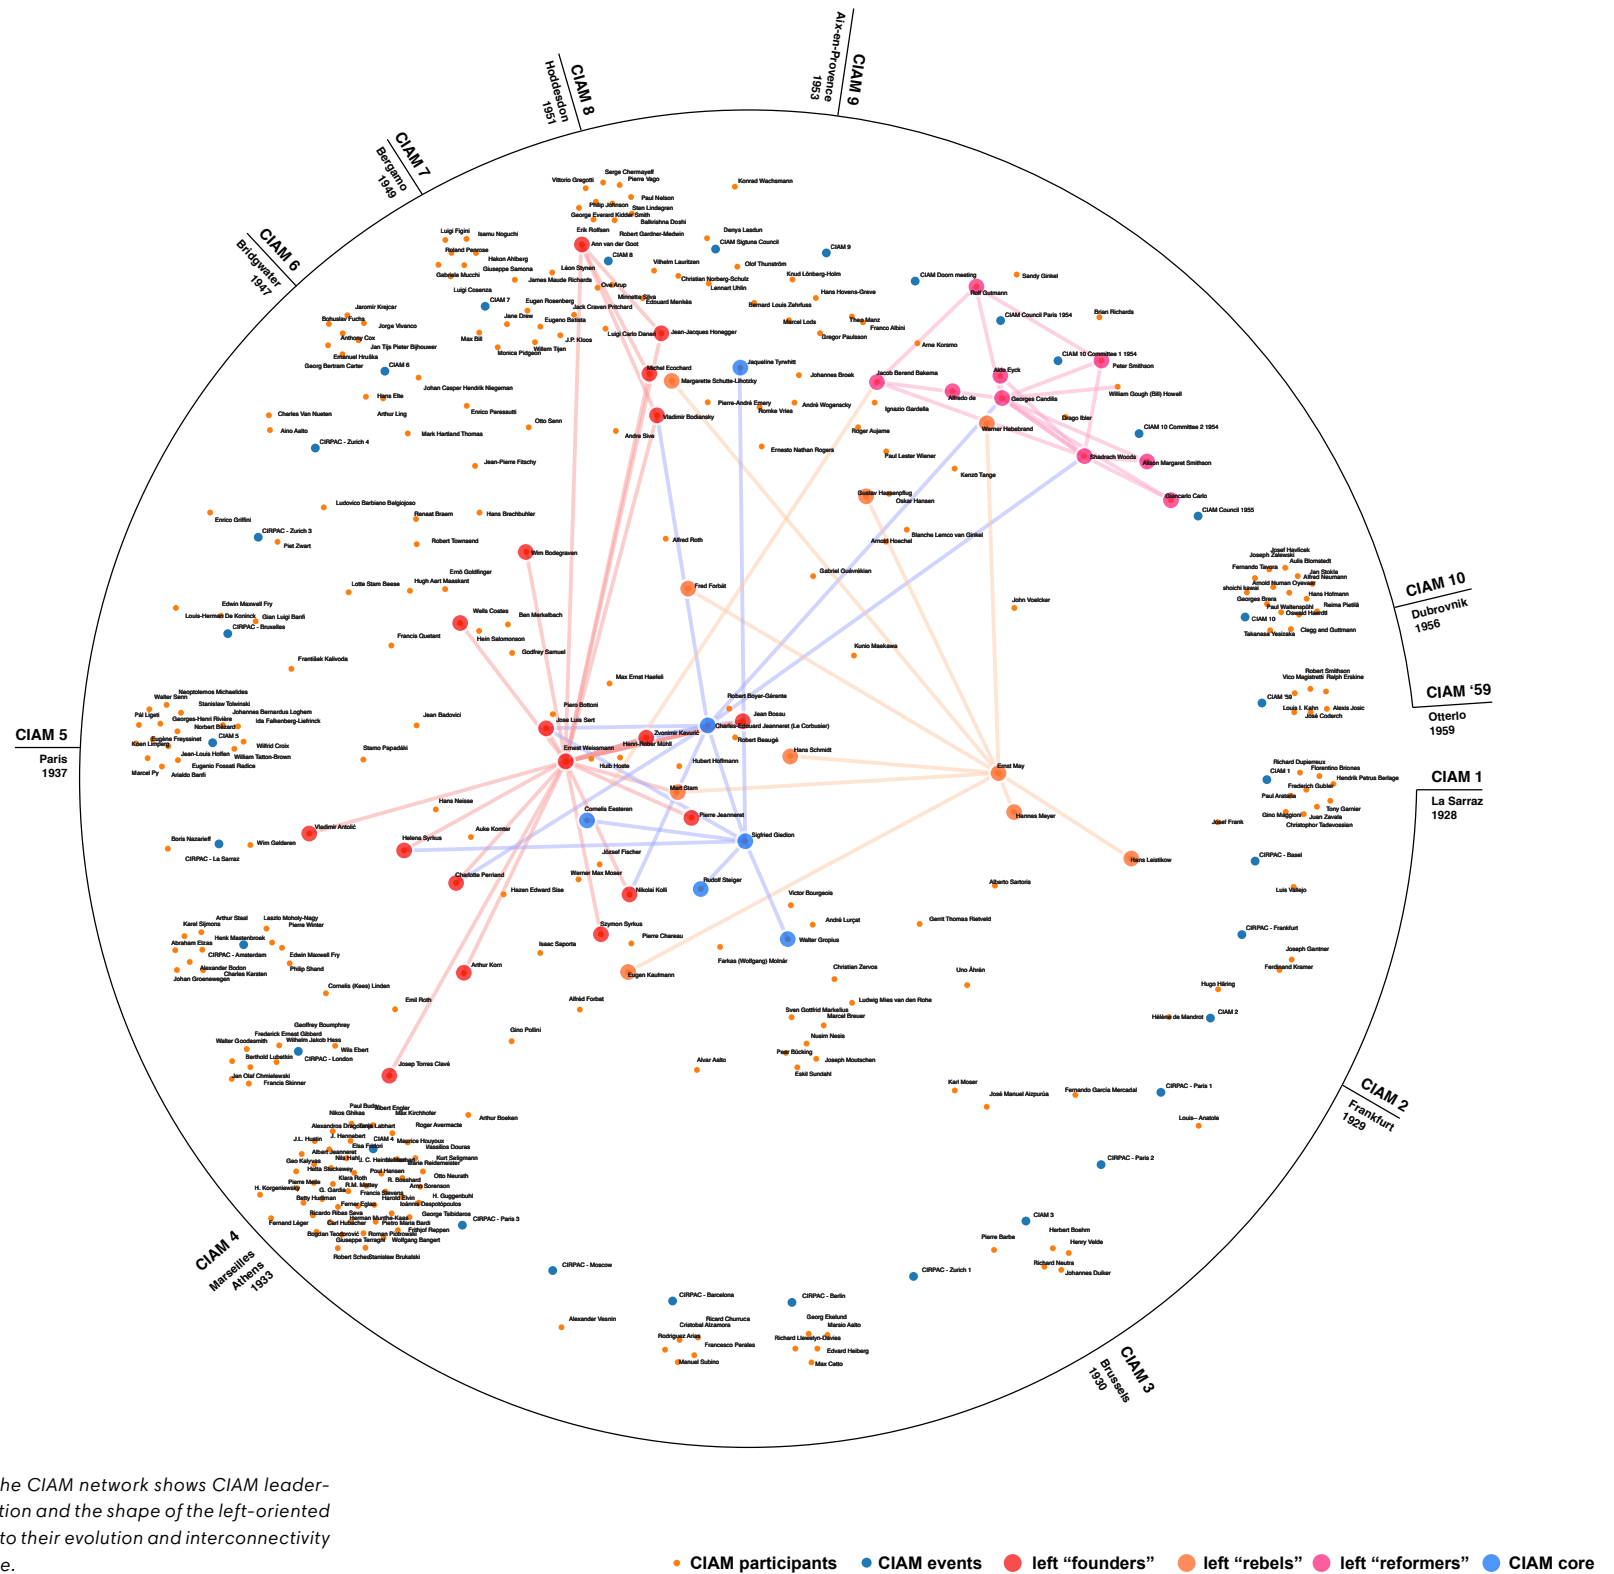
CIAM 9
Aix-en-Provence
1953

CIAM 8
Hoddesdon
1951

CIAM 7
Bergamo
1949

CIAM 6
Bridgwater
1947

CIAM 5
Paris
1937

CIAM 4
Marseilles
Athens
1933

CIAM 3
Brussels
1930

CIAM 2
Frankfurt
1929

CIAM 1
La Sarraz
1928

CIAM '59
Otterlo
1959

CIAM 10
Dubrovnik
1956

Vittorio Gregotti, Serge Chermayeff, Pierre Vago, Konrad Wachsmann, Paul Nelson, Philip Johnson, Sten Lindegren, George Everard Kidder Smith, Balkrishna Doshi, Erik Rolfsen, Robert Gardner-Medwin, Denys Lasdun, Ann van der Goot, CIAM Sigtuna Council, CIAM 8, CIAM 9, Luigi Figini, Isamu Noguchi, Roland Penrose, Hakon Ahlberg, Vilhelm Lauritzen, Olof Thunström, Giuseppe Samona, Léon Stynen, Knud Lönberg-Holm, Gabriela Mucchi, James Maude Richards, Christian Norberg-Schulz, Ove Arup, Lennart Uhlin, CIAM Doorn meeting, Sandy Ginkel, Luigi Cosenza, Minnette Silva, Hans Hovens-Greve, Rolf Gutmann, CIAM 7, Eugen Rosenberg, Edouard Menkès, Jack Craven Pritchard, Bernard Louis Zehrfuss, CIAM Council Paris 1954, Brian Richards, Jaromír Krejcar, Bohuslav Fuchs, Jane Drew, Eugenio Batista, Theo Manz, Jorge Vivanco, Marcel Lods, Franco Albini, Anthony Cox, Max Bill, J.P. Kloos, Luigi Carlo Daneri, Jean-Jacques Honegger, Gregor Paulsson, Jan Tijs Pieter Bijhouwer, Monica Pidgeon, William Tijen, Arne Korsmo, Emanuel Hruška, CIAM 10 Committee 1 1954, Georg Bertram Carter, CIAM 6, Jaqueline Tyrwhitt, Peter Smithson, Michel Ecochard, Johannes Broek, Jacob Berend Bakema, Aldo Eyck, Margarette Schutte-Lihotzky, Johan Casper Hendrik Niegeman, William Gough (Bill) Howell, Hans Ette, Pierre-André Emery, Alfredo de, Georges Candilis, Charles Van Nueten, Arthur Ling, Enrico Peressutti, Romke Vries, André Wogenscky, Ignazio Gardella, Diego Iblar, Vladimir Bodiansky, Otto Senn, Werner Hebebrand, CIAM 10 Committee 2 1954, Aino Aalto, Mark Hartland Thomas, Andre Sive, Roger Aujame, CIRPAC - Zurich 4, Ernesto Nathan Rogers, Paul Lester Wiener, Shadrach Woods, Alison Margaret Smithson, Jean-Pierre Fitschy, Kenzo Tange, Gustav Hassenpflug, Giancarlo Carlo, Oskar Hansen, Ludovico Barbiano Belgiojoso, CIAM Council 1955, Renaat Braem, Hans Brechbuhler, Enrico Griffini, CIRPAC - Zurich 3, Piet Zwart, Blanche Lemco van Ginkel, Robert Townsend, Alfred Roth, Arnold Hoechel, Wim Bodegraven, Josef Havlicek, Joseph Zalewski, Aulis Blomstedt, Fernando Tavora, Jan Stokla, Alfred Neumann, Gabriel Guévrékian, Ernö Goldfinger, Lotte Stam Beese, Hugh Aart Maaskant, Arnold Human Oyevaar, shoichi kawai, Hans Hofmann, Fred Forbát, Georges Brera, Paul Waltenspühl, Reima Pietilä, John Voelcker, Oswald Haerdt, Edwin Maxwell Fry, CIAM 10, Louis-Herman De Koninck, Gian Luigi Banfi, Wells Coates, Ben Merkelbach, Takanasa Yosizaka, Clegg and Guttmann, CIRPAC - Bruxelles, Francis Quetant, Hein Salomonson, Kunio Maekawa, Godfrey Samuel, František Kalivoda, Max Ernst Haefeli, Robert Smithson, Vico Magistretti, Ralph Erskine, Neoptolemos Michaelides, Walter Senn, Piero Bottoni, Robert Boyer-Gérente, CIAM '59, Stanislaw Tolwinski, Louis I. Kahn, Alexis Josic, Pál Ligeti, Johannes Bernardus Loghem, José Coderch, Georges-Henri Rivière, Ida Falkenberg-Liefrinck, Jean Badovici, Jose Luis Sert, Jean Bossu, Norbert Bézard, Charles-Edouard Jeanneret (Le Corbusier), Eugène Freyssinet, CIAM 5, Zvonimir Kavurić, Koen Limperg, Wilfrid Croix, Robert Beaugé, Jean-Louis Hoffen, Stamo Papadáki, Ernest Weissmann, Henri-Robert Mühl, Hans Schmidt, William Tatton-Brown, Richard Dupierreux, Eugenio Fossati Redice, Hubert Hoffmann, Florentino Briones, Marcel Py, Arialdo Banfi, Huib Hoste, Ernst May, CIAM 1, Hendrik Petrus Berlage, Friedrich Gubler, Mart Stam, Paul Aretalia, Hans Neisse, Tony Garnier, Cornelis Eesteren, Pierre Jeanneret, Hannes Meyer, Gino Maggioni, Juan Zavala, Vladimir Antolić, Josef Frank, Christopher Tadevossian, Auke Komter, Boris Nazarieff, Helena Syrkus, Siegfried Giedion, Wim Gelderen, CIRPAC - La Sarraz, József Fischer, CIRPAC - Basel, Hans Leistikow, Charlotte Perriand, Werner Max Moser, Alberto Sartoris, Hazen Edward Sise, Nikolai Kolli, Rudolf Steiger, Luis Vallejo, Victor Bourgeois, Arthur Stael, Laszlo Moholy-Nagy, Karel Sijmons, Pierre Winter, Szymon Syrkus, André Lurçat, Gerrit Thomas Rietveld, Hank Mastenbroek, Pierre Chareau, Walter Gropius, CIRPAC - Frankfurt, Abraham Elzas, Isaac Saporta, Joseph Gantner, CIRPAC - Amsterdam, Edwin Maxwell Fry, Farkas (Wolfgang) Molnár, Ferdinand Kramer, Alexander Bodon, Philip Shand, Arthur Korn, Christian Zervos, Charles Karsten, Eugen Kaufmann, Uno Åhrén, John Groenewegen, Cornelis (Kees) Linden, Hugo Häring, Emil Roth, Alfréd Forbat, Ludwig Mies van der Rohe, Sven Gottfrid Markelius, Hélène de Mandrot, CIAM 2, Marcel Breuer, Geoffrey Boumphrey, Gino Pollini, Frederick Ernest Gibberd, Nusim Nesis, Walter Goodesmith, Wilhelm Jakob Hess, Willa Ebert, Peer Bücking, Berthold Lubetkin, CIRPAC - London, Alvar Aalto, Joseph Moutschen, Joseph Torres Clavé, Eskil Sundahl, Jan Olaf Chmielewski, Francis Skinner, Karl Moser, José Manuel Aizpurúa, Fernando Garcia Mercadal, CIRPAC - Paris 1, Paul Budge, Albert Engler, Nikos Ghikas, Max Kirchhofer, Arthur Boeken, Louis-Anatole, Alexandros Dragoumis, Jorge Labhart, Roger Avermaete, J.L. Hustin, J. Hanneberi, CIAM 4, Maurice Houyoux, Elsa Pfaffl, Vassilios Douras, Albert Jeanneret, Nils Hahl, C. Heinz, Marie Reidemeister, Kurt Seligmann, Geo Kalyvas, CIRPAC - Paris 2, Helta Stockeway, Poul Hensen, Otto Neurath, Pierre Matte, Klara Roth, R. Bosshard, H. Korgenlewsky, R.M. Matley, Arno Sorenson, G. Gardia, Francis Stevens, H. Guggenbuhl, Betty Hartman, Harold Irvin, Ioannis Despotopoulos, Fernand Fajon, Georgia Tsibidaros, Ricardo Ribas Seva, Herman Munthe-Kaas, CIAM 3, Fernand Léger, Carl Hubacher, Pietro Maria Bardi, CIRPAC - Paris 3, Herbert Boehm, Frithjof Reppen, Bogdan Teodorović, Roman Piotrowski, Pierre Barbe, Henry Velde, Giuseppe Terragni, Wolfgang Bangert, Richard Neutra, Robert Schedl, Stanislaw Brukalski, Johannes Duiker, CIRPAC - Moscow, CIRPAC - Zurich 1, CIRPAC - Barcelona, CIRPAC - Berlin, Alexander Vesnin, Ricard Churruca, Georg Ekelund, Cristobal Alzamora, Marsio Aalto, Rodriguez Arias, Richard Llewelyn-Davies, Francesco Perales, Edvard Heiberg, Manuel Subino, Max Cetto

he CIAM network shows CIAM leadertion and the shape of the left-oriented to their evolution and interconnectivity e.

CIAM participants CIAM events left “founders” left “rebels” left “reformers” CIAM core